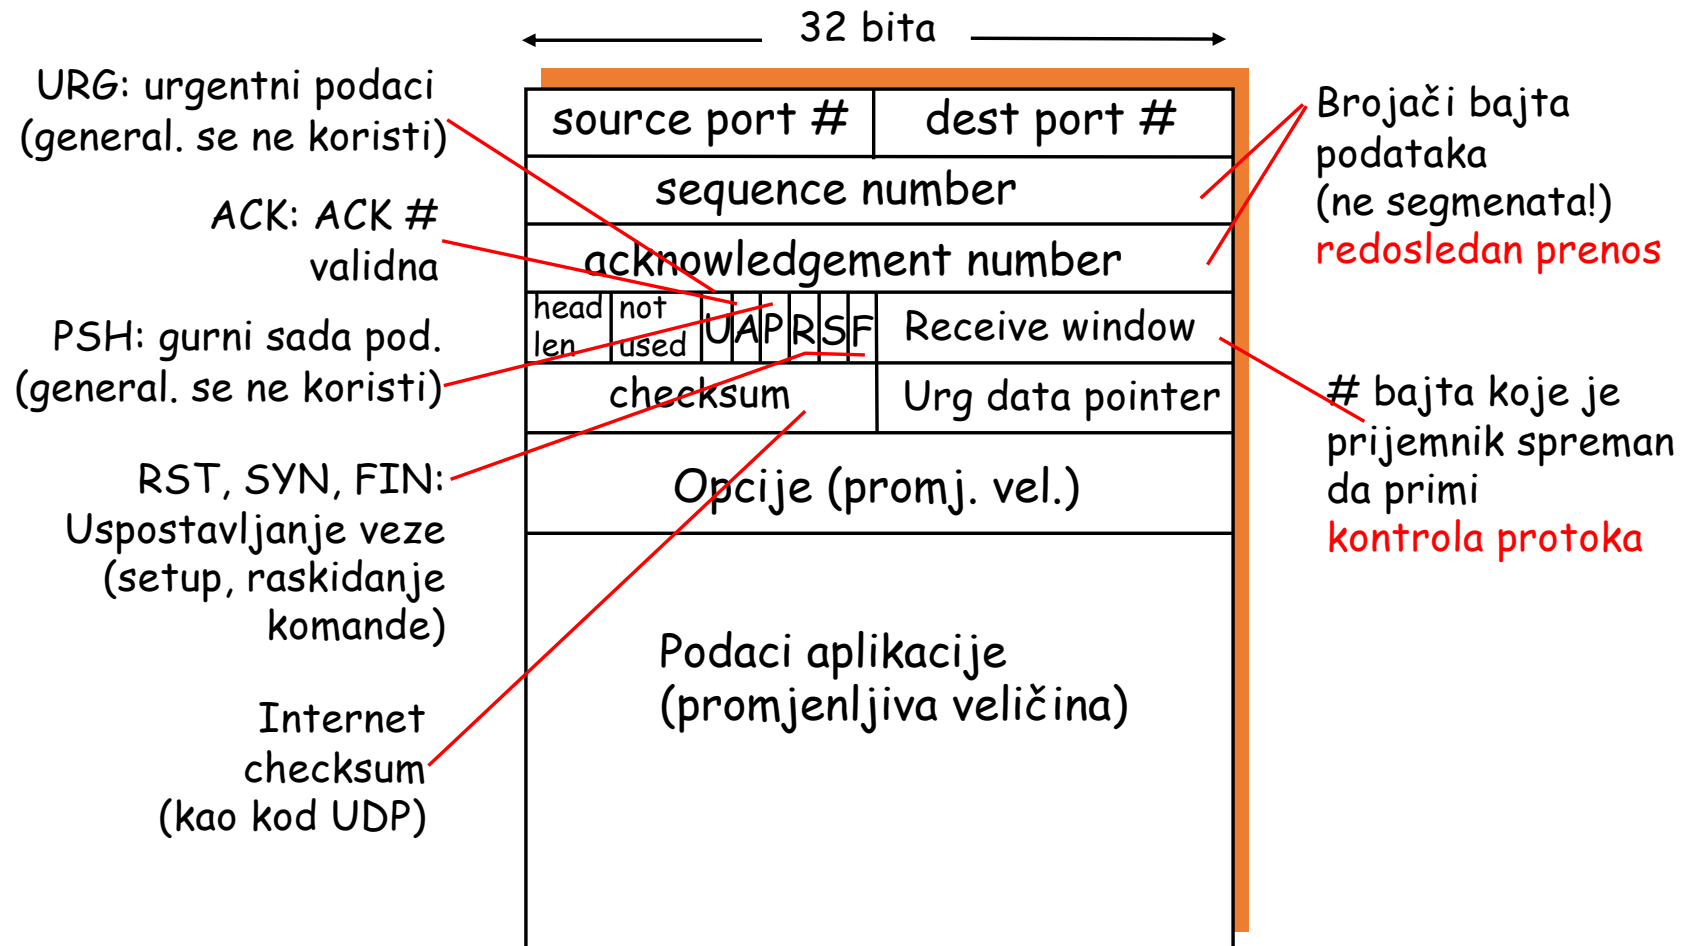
32 bita

URG: urgentni podaci (general. se ne koristi)

ACK: ACK # validna

PSH: gurni sada pod. (general. se ne koristi)

RST, SYN, FIN: Uspostavljanje veze (setup, raskidanje komande)

Internet checksum (kao kod UDP)

| source port # | dest port # |
|---|---|
| sequence number | |
| acknowledgement number | |
| head len, not used, U A P R S F | Receive window |
| checksum | Urg data pointer |
| Opcije (promj. vel.) | |
| Podaci aplikacije (promjenljiva veličina) | |

Brojači bajta podataka (ne segmenata!)
redosledan prenos

# bajta koje je prijemnik spreman da primi
kontrola protoka